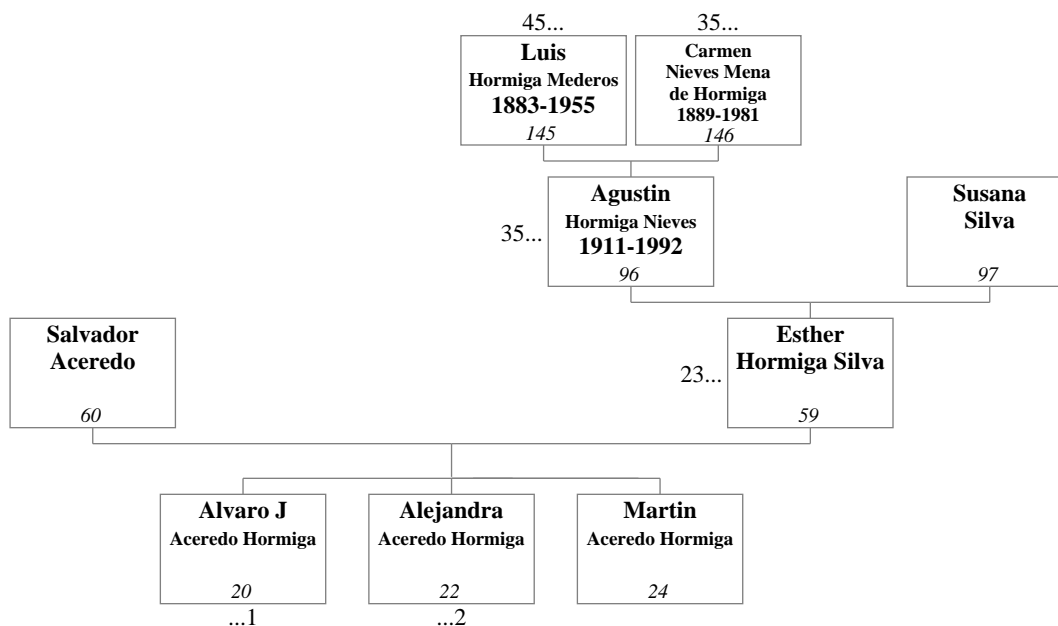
45...
Luis
Hormiga Mederos
1883-1955
145

35...
Carmen
Nieves Mena
de Hormiga
1889-1981
146

35...
Agustin
Hormiga Nieves
1911-1992
96

Susana
Silva
97

Salvador
Aceredo
60

23...
Esther
Hormiga Silva
59

Alvaro J
Aceredo Hormiga
20
...1

Alejandra
Aceredo Hormiga
22
...2

Martin
Aceredo Hormiga
24